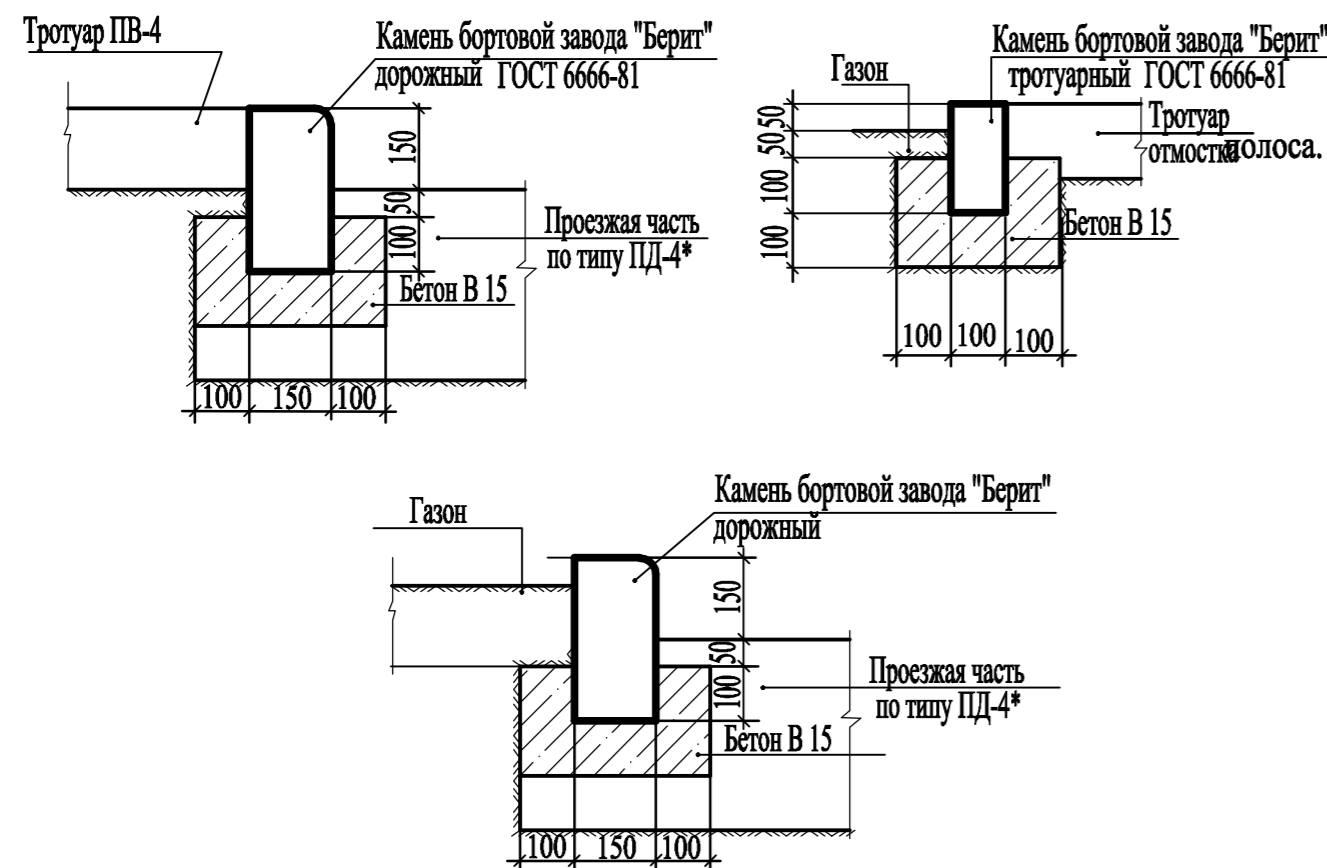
Тротуар ПВ-4

Камень бортовой завода "Берит" дорожный ГОСТ 6666-81

150

50

100

Проезжая часть по типу ПД-4*

Бетон В 15

100 150 100

Газон

Камень бортовой завода "Берит" тротуарный ГОСТ 6666-81

Тротуар отмостка полоса.

50 50

100

100

Бетон В 15

100 100 100

Газон

Камень бортовой завода "Берит" дорожный

150

50

100

Проезжая часть по типу ПД-4*

Бетон В 15

100 150 100